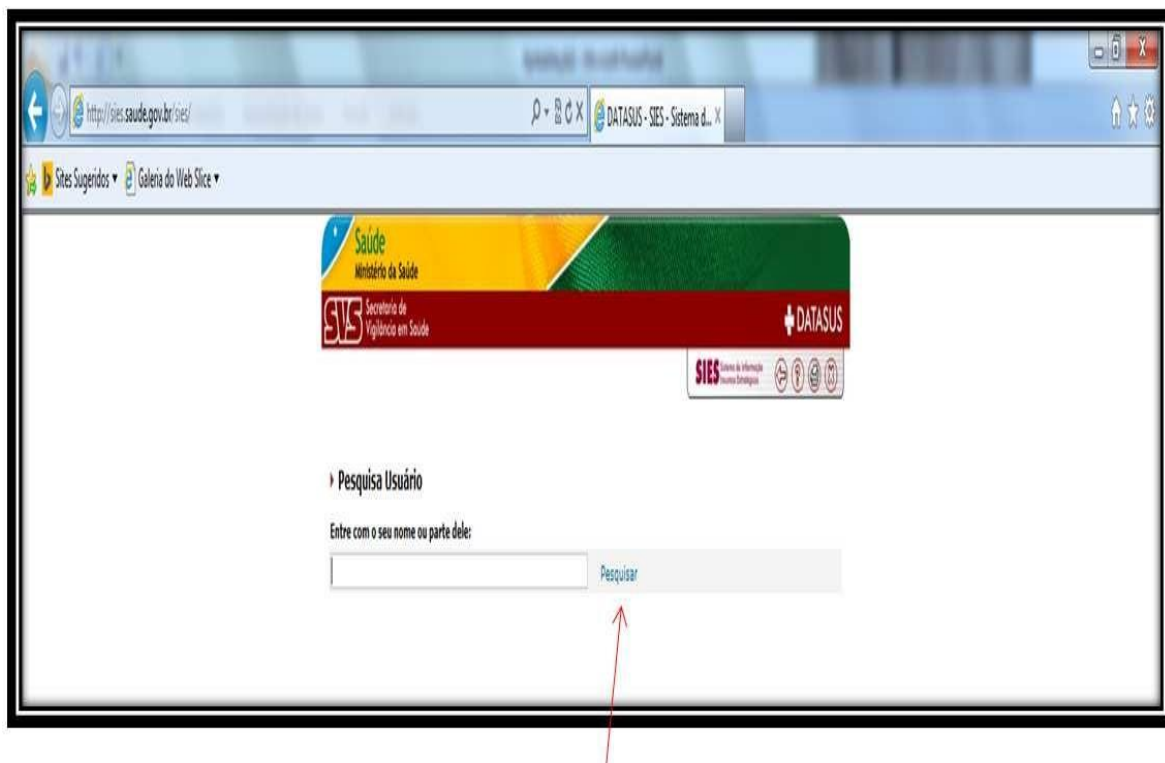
http://sies.saude.gov.br/sies/

DATASUS - SIES - Sistema d...

Sites Sugeridos ▾ Galeria do Web Slice ▾

Saúde
Ministério da Saúde

SVS Secretaria de Vigilância em Saúde

DATASUS

SIES Sistema de Informação de Insumos Estratégicos

Pesquisa Usuário

Entre com o seu nome ou parte dele:

Pesquisar